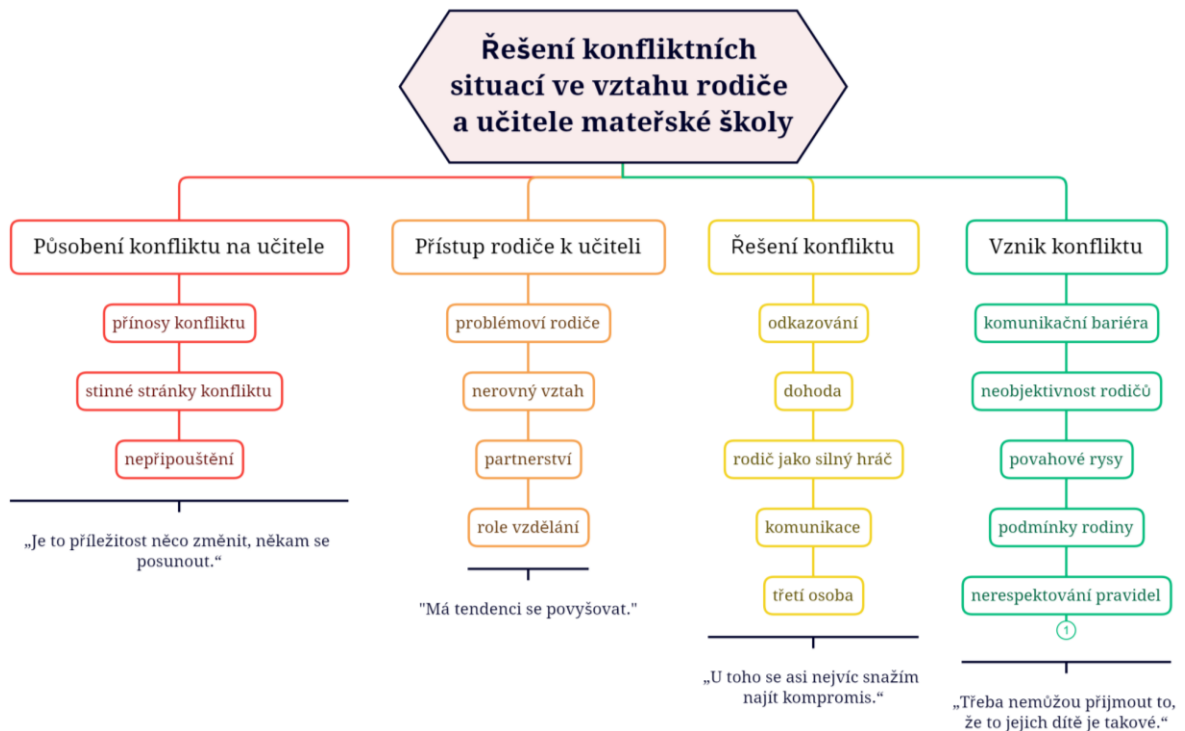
Řešení konfliktních situací ve vztahu rodiče a učitele mateřské školy

Působení konfliktu na učitele

přínosy konfliktu

stinné stránky konfliktu

nepřipouštění

„Je to příležitost něco změnit, někam se posunout."

Přístup rodiče k učiteli

problémoví rodiče

nerovný vztah

partnerství

role vzdělání

"Má tendenci se povyšovat."

Řešení konfliktu

odkazování

dohoda

rodič jako silný hráč

komunikace

třetí osoba

„U toho se asi nejvíc snažím najít kompromis."

Vznik konfliktu

komunikační bariéra

neobjektivnost rodičů

povahové rysy

podmínky rodiny

nerespektování pravidel

1

„Třeba nemůžou přijmout to, že to jejich dítě je takové."